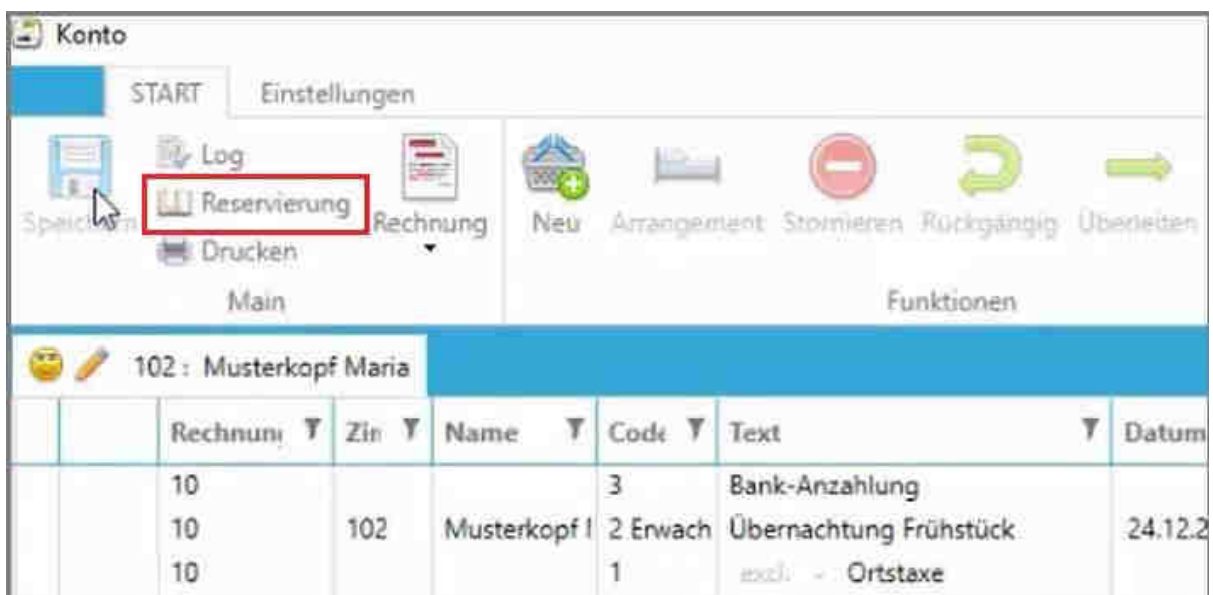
Konto

START Einstellungen

Speichern Log Reservierung Drucken Rechnung

Main

Neu Arrangement Stornieren Rückgängig Überleiten

Funktionen

102 : Musterkopf Maria

| Rechnun | Zin | Name | Code | Text | Datum |
|---|---|---|---|---|---|
| 10 | | | 3 | Bank-Anzahlung | |
| 10 | 102 | Musterkopf I | 2 Erwach | Übernachtung Frühstück | 24.12.2 |
| 10 | | | 1 | exkl. - Ortstaxe | |